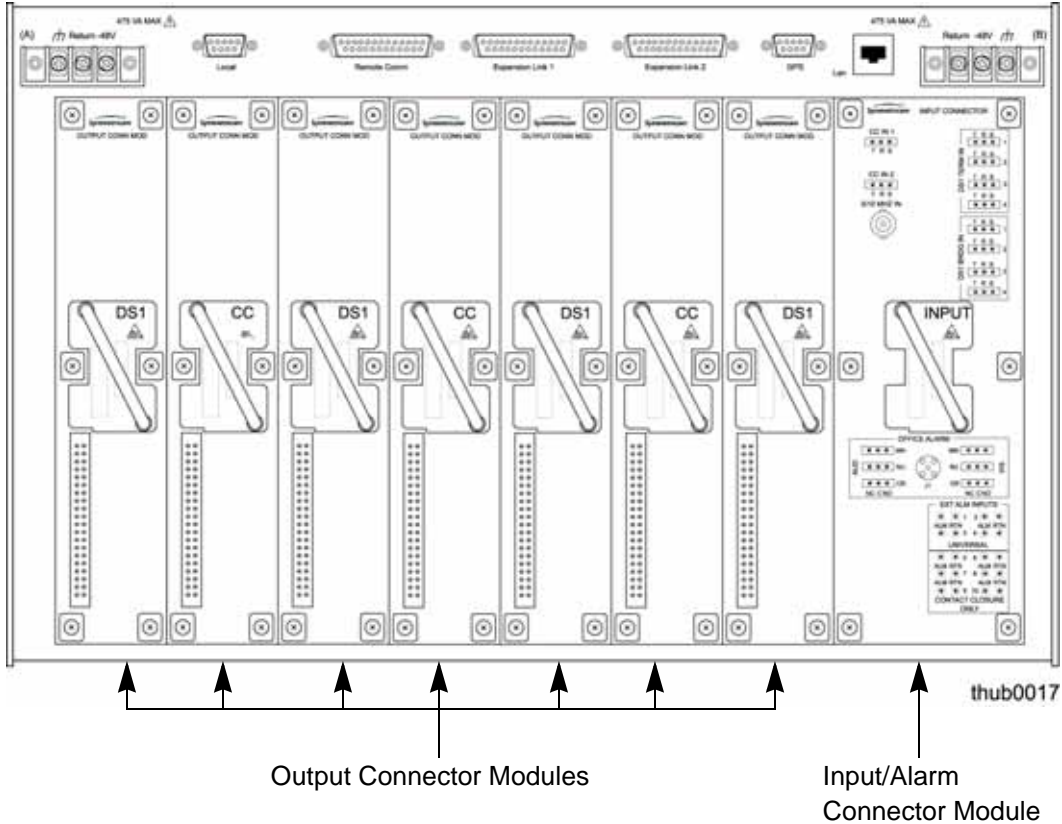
(A) Return -48V 475 VA MAX

Local

Remote Comm

Expansion Link 1

Expansion Link 2

GPS

Lan

475 VA MAX Return -48V (B)

OUTPUT CONN MOD

OUTPUT CONN MOD

OUTPUT CONN MOD

OUTPUT CONN MOD

OUTPUT CONN MOD

OUTPUT CONN MOD

OUTPUT CONN MOD

INPUT CONNECTOR

DS1

CC

DS1

CC

DS1

CC

DS1

INPUT

OFFICE ALARMS

EXT ALM INPUTS

UNIVERSAL

CONTACT CLOSURE ONLY

thub0017

Output Connector Modules

Input/Alarm Connector Module